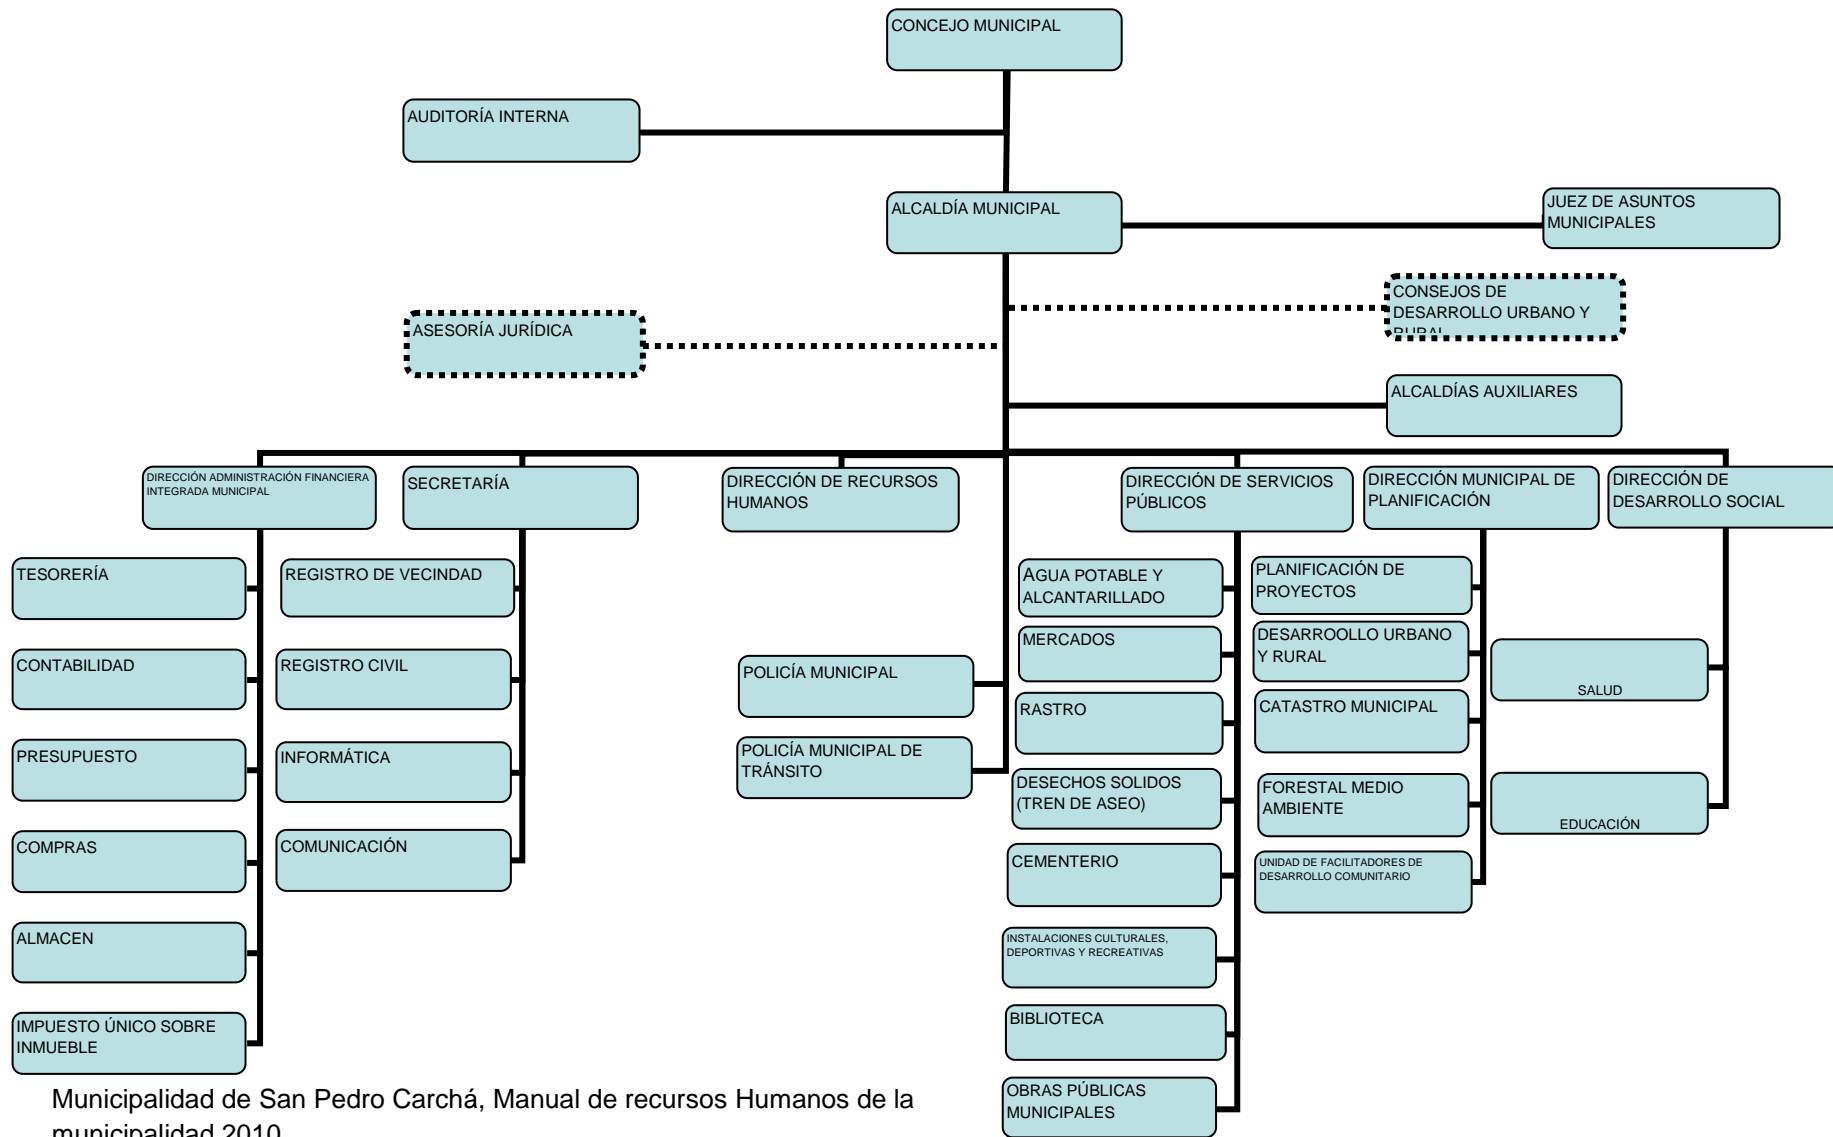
CONCEJO MUNICIPAL

AUDITORÍA INTERNA

ALCALDÍA MUNICIPAL

JUEZ DE ASUNTOS MUNICIPALES

CONSEJOS DE DESARROLLO URBANO Y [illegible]

ASESORÍA JURÍDICA

ALCALDÍAS AUXILIARES

DIRECCIÓN ADMINISTRACIÓN FINANCIERA INTEGRADA MUNICIPAL

TESORERÍA

CONTABILIDAD

PRESUPUESTO

COMPRAS

ALMACEN

IMPUESTO ÚNICO SOBRE INMUEBLE

SECRETARÍA

REGISTRO DE VECINDAD

REGISTRO CIVIL

INFORMÁTICA

COMUNICACIÓN

DIRECCIÓN DE RECURSOS HUMANOS

POLICÍA MUNICIPAL

POLICÍA MUNICIPAL DE TRÁNSITO

DIRECCIÓN DE SERVICIOS PÚBLICOS

AGUA POTABLE Y ALCANTARILLADO

MERCADOS

RASTRO

DESECHOS SOLIDOS (TREN DE ASEO)

CEMENTERIO

INSTALACIONES CULTURALES, DEPORTIVAS Y RECREATIVAS

BIBLIOTECA

OBRAS PÚBLICAS MUNICIPALES

DIRECCIÓN MUNICIPAL DE PLANIFICACIÓN

PLANIFICACIÓN DE PROYECTOS

DESARROOLLO URBANO Y RURAL

CATASTRO MUNICIPAL

FORESTAL MEDIO AMBIENTE

UNIDAD DE FACILITADORES DE DESARROLLO COMUNITARIO

DIRECCIÓN DE DESARROLLO SOCIAL

SALUD

EDUCACIÓN

Municipalidad de San Pedro Carchá, Manual de recursos Humanos de la municipalidad 2010